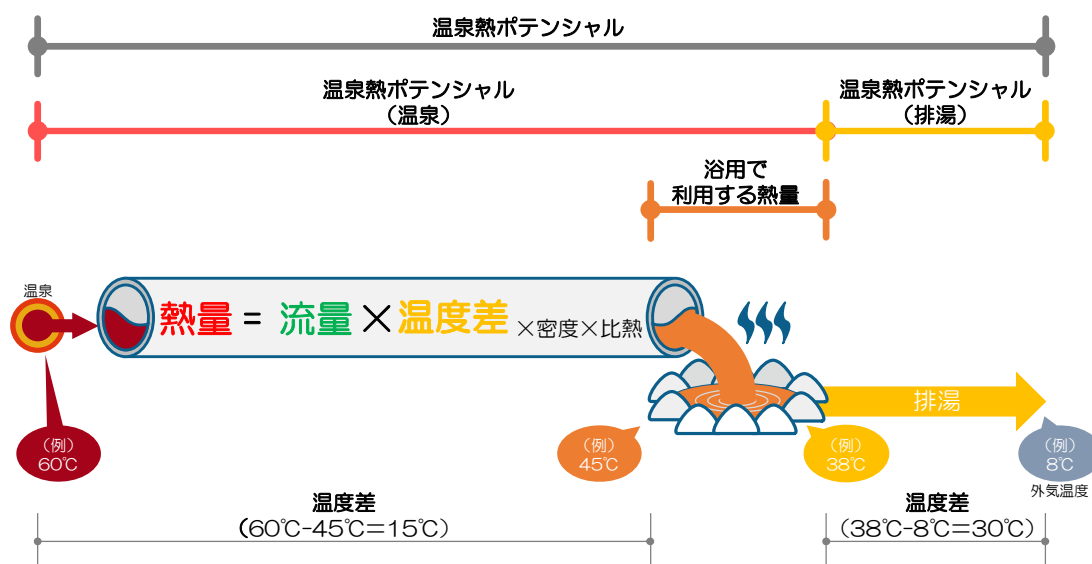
温泉熱ポテンシャル

温泉熱ポテンシャル
（温泉）

温泉熱ポテンシャル
（排湯）

浴用で
利用する熱量

温泉

熱量 = 流量 × 温度差 ×密度×比熱

排湯

（例）
60℃

（例）
45℃

（例）
38℃

（例）
8℃
外気温度

温度差
（60℃-45℃=15℃）

温度差
（38℃-8℃=30℃）